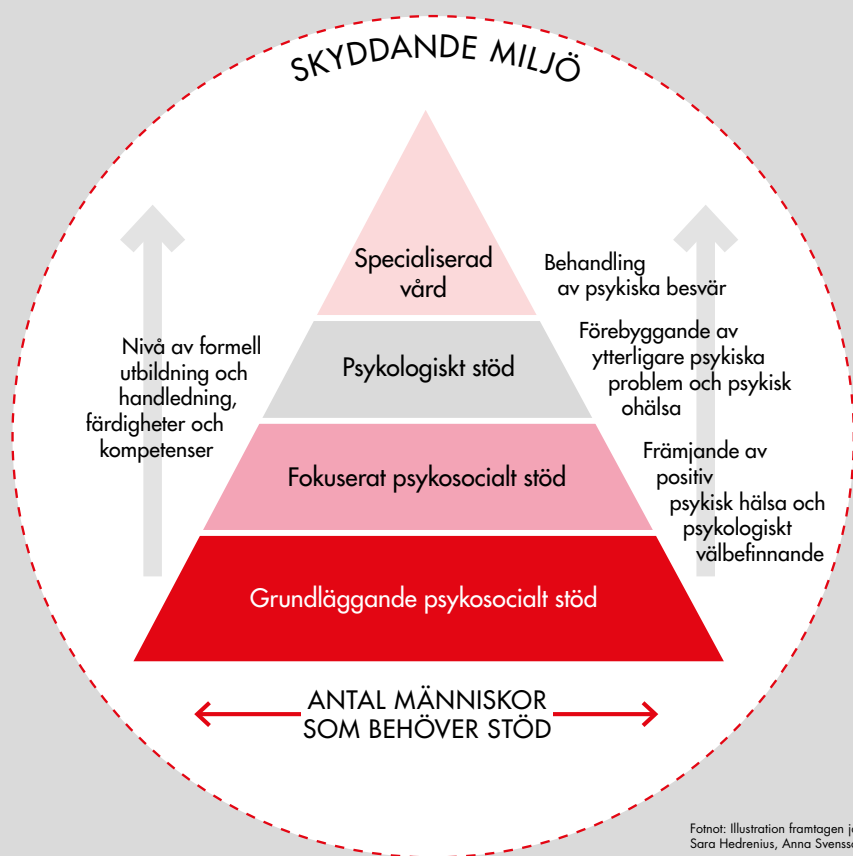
SKYDDANDE MILJÖ

Specialiserad vård

Behandling av psykiska besvär

Psykologiskt stöd

Förebyggande av ytterligare psykiska problem och psykisk ohälsa

Nivå av formell utbildning och handledning, färdigheter och kompetenser

Fokuserat psykosocialt stöd

Främjande av positiv psykisk hälsa och psykologiskt välbefinnande

Grundläggande psykosocialt stöd

ANTAL MÄNNISKOR SOM BEHÖVER STÖD

Fotnot: Illustration framtagen j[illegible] Sara Hedrenius, Anna Svenss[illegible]